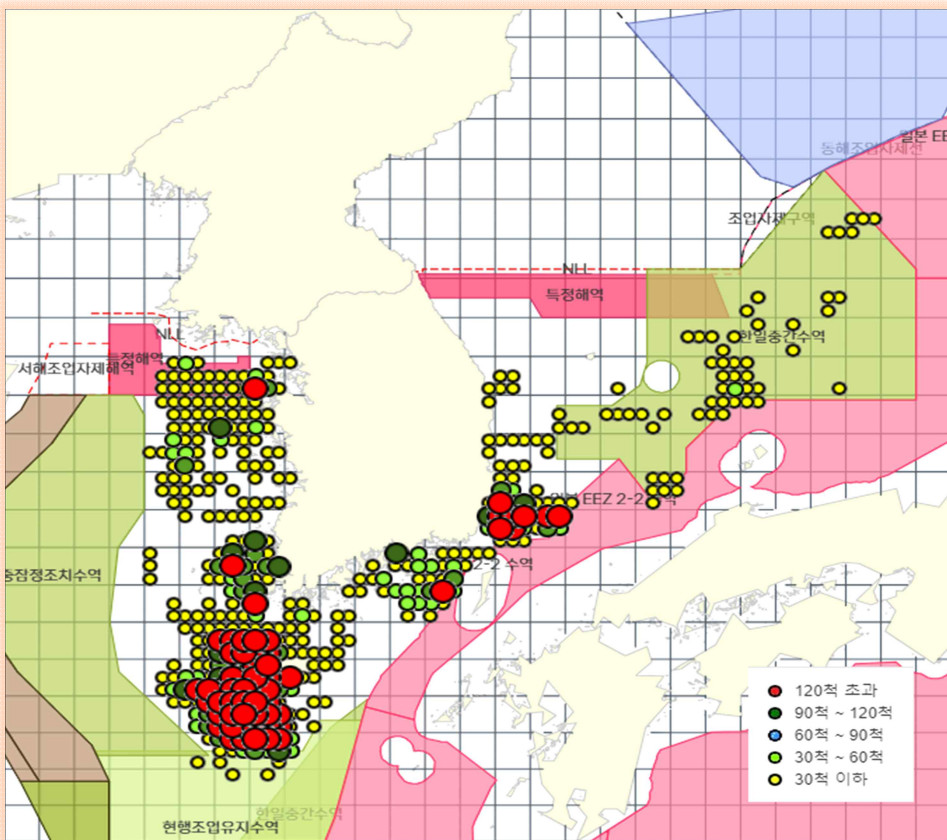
일본 EE
동해조업자제선
조업자제구역
NLL
특정해역
NLL
특정해역
서해조업자제해역
한일중간수역
EEZ 2-2 수역
2-2 수역
중잠정조치수역
현행조업유지수역
한일중간수역
120척 초과
90척 ~ 120척
60척 ~ 90척
30척 ~ 60척
30척 이하